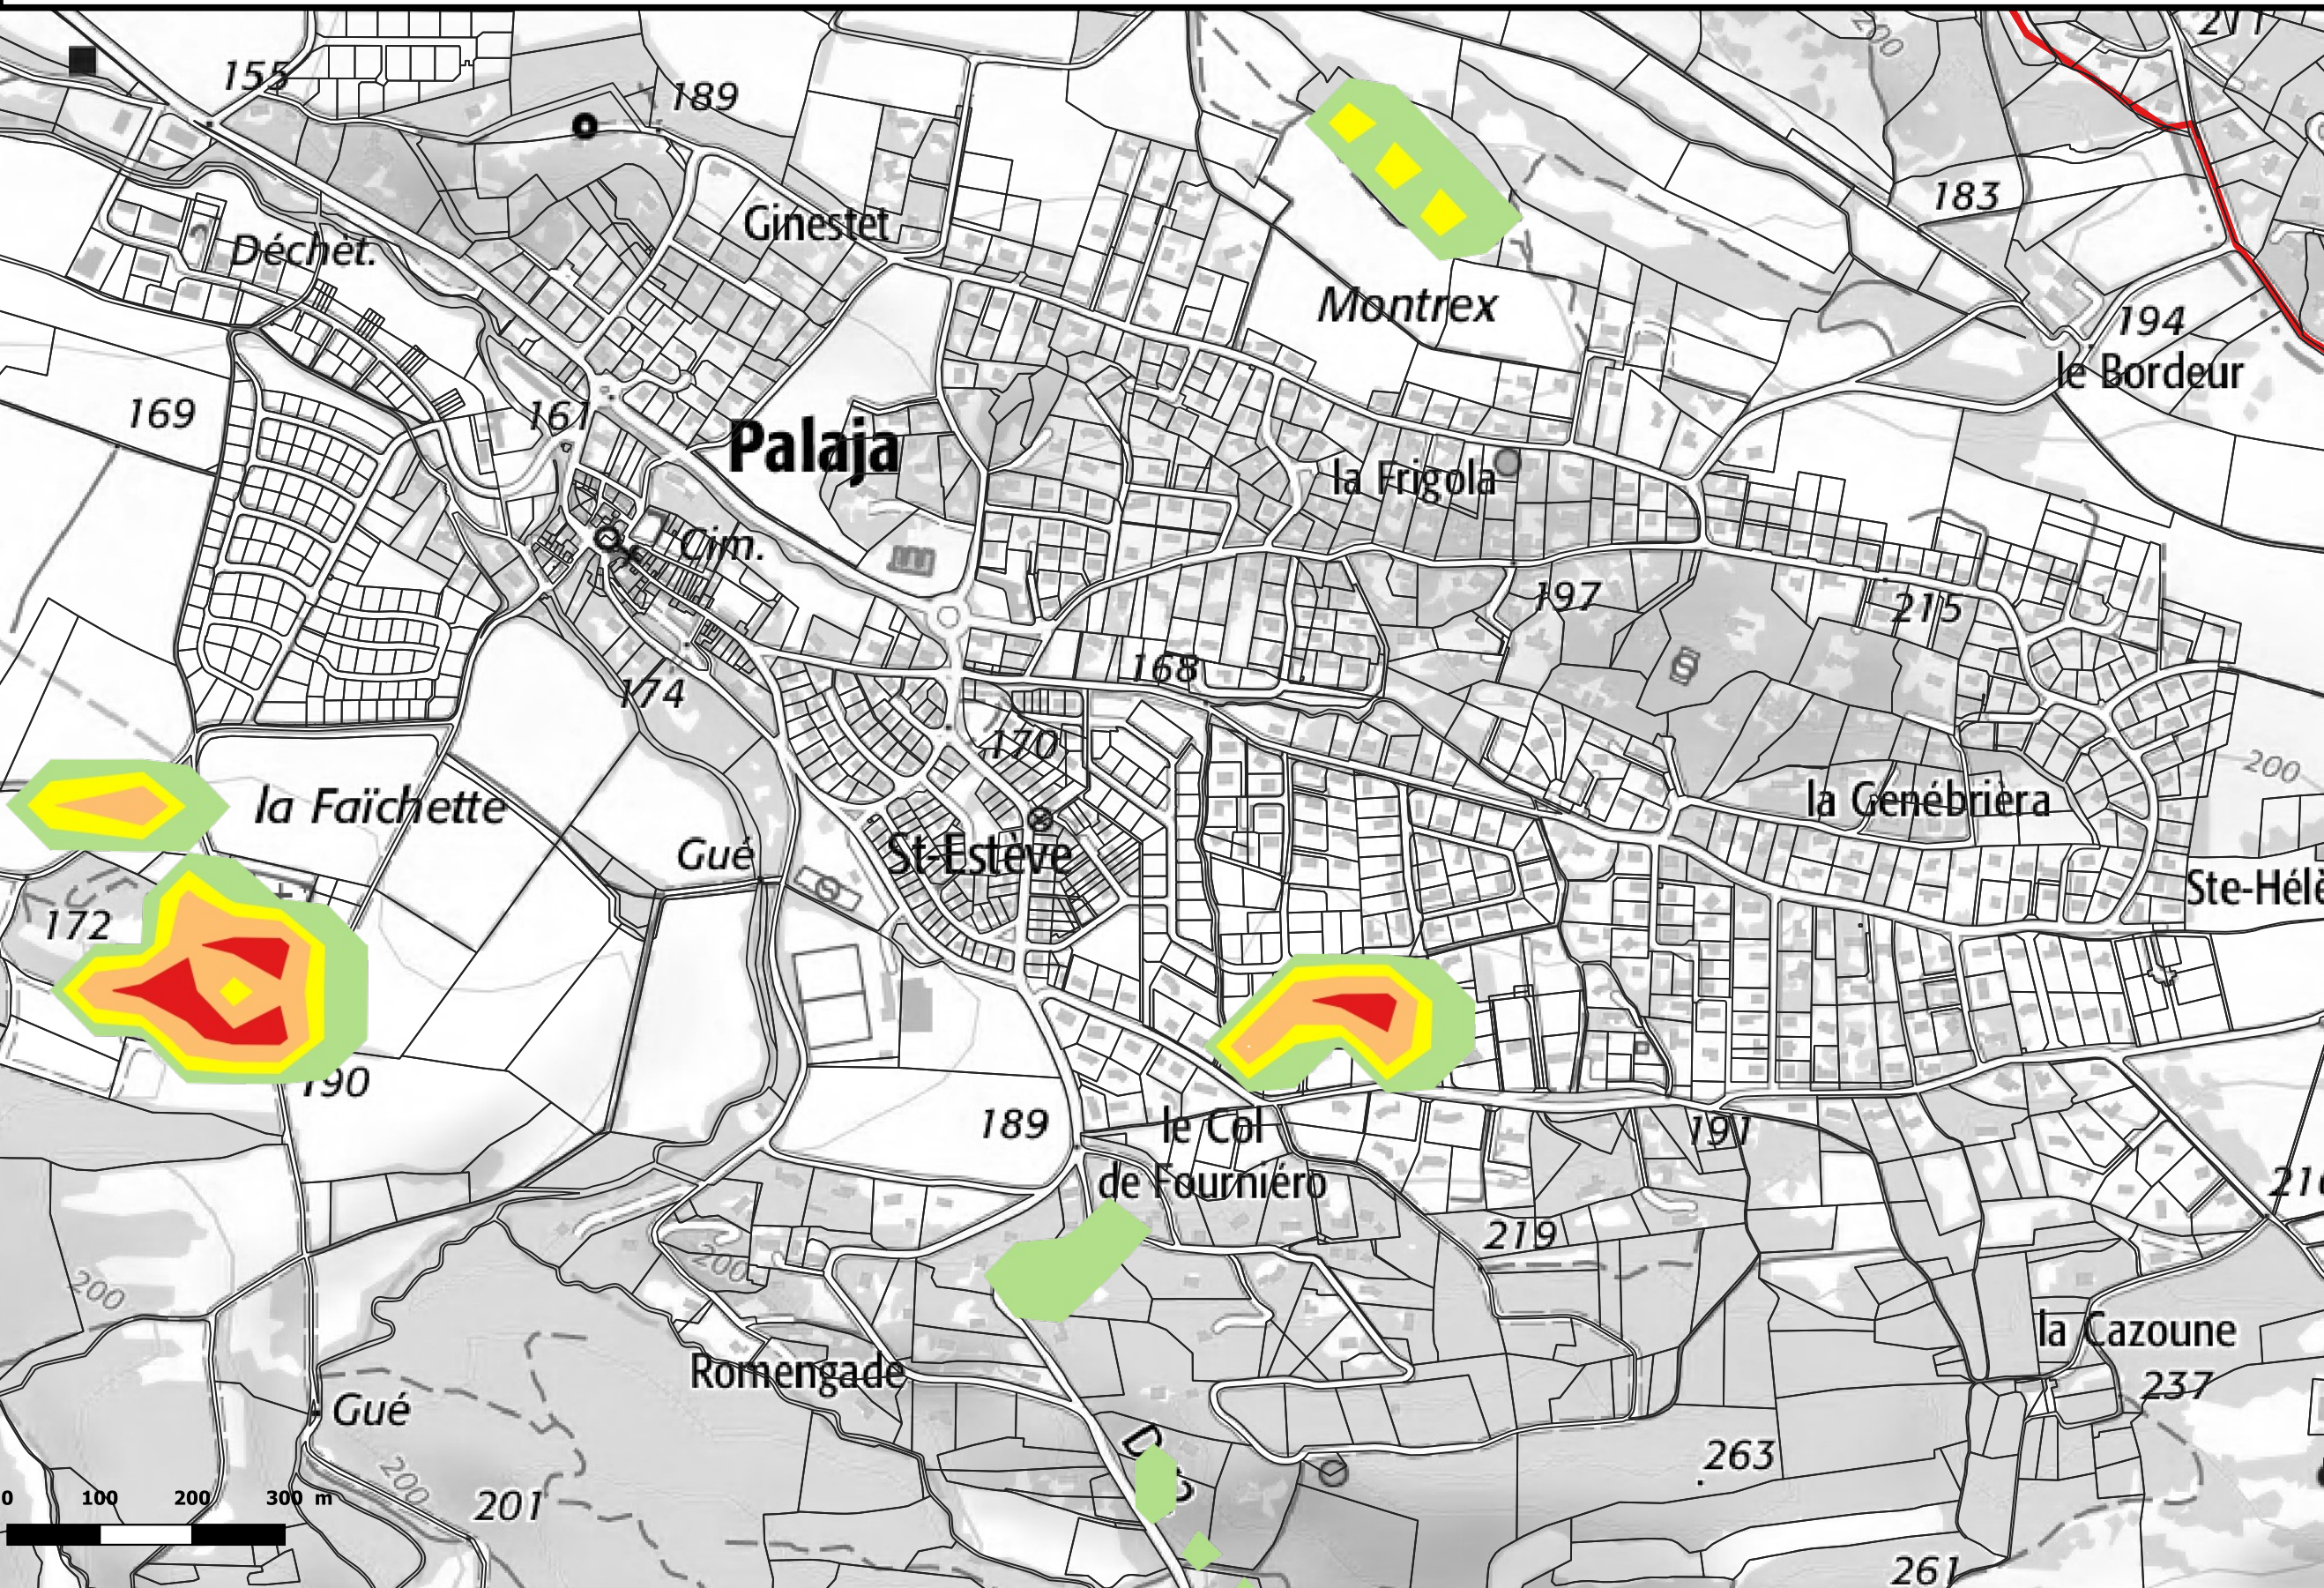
155
189
200
211
Ginestet
Déchet.
183
Montrex
194
le Bordeur
169
161
Palaja
la Frigola
Cim.
197
215
168
174
170
200
la Faïchette
la Genébriera
Gué
St-Estève
Ste-Hélè
172
190
189
le Col de Fourniéro
191
216
219
200
200
la Cazoune
237
Romengade
Gué
263
0 100 200 300 m
200
201
D
261